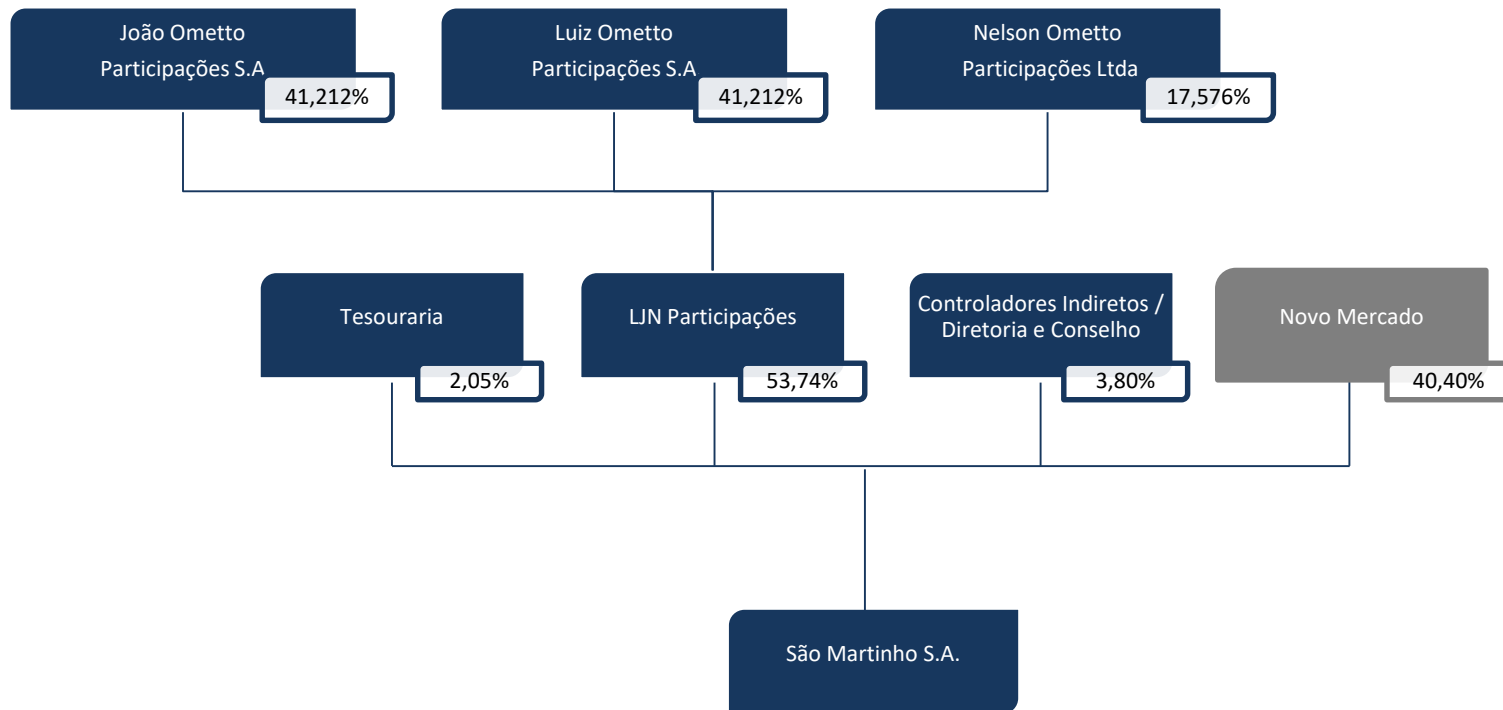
João Ometto Participações S.A
41,212%

Luiz Ometto Participações S.A
41,212%

Nelson Ometto Participações Ltda
17,576%

Tesouraria
2,05%

LJN Participações
53,74%

Controladores Indiretos / Diretoria e Conselho
3,80%

Novo Mercado
40,40%

São Martinho S.A.